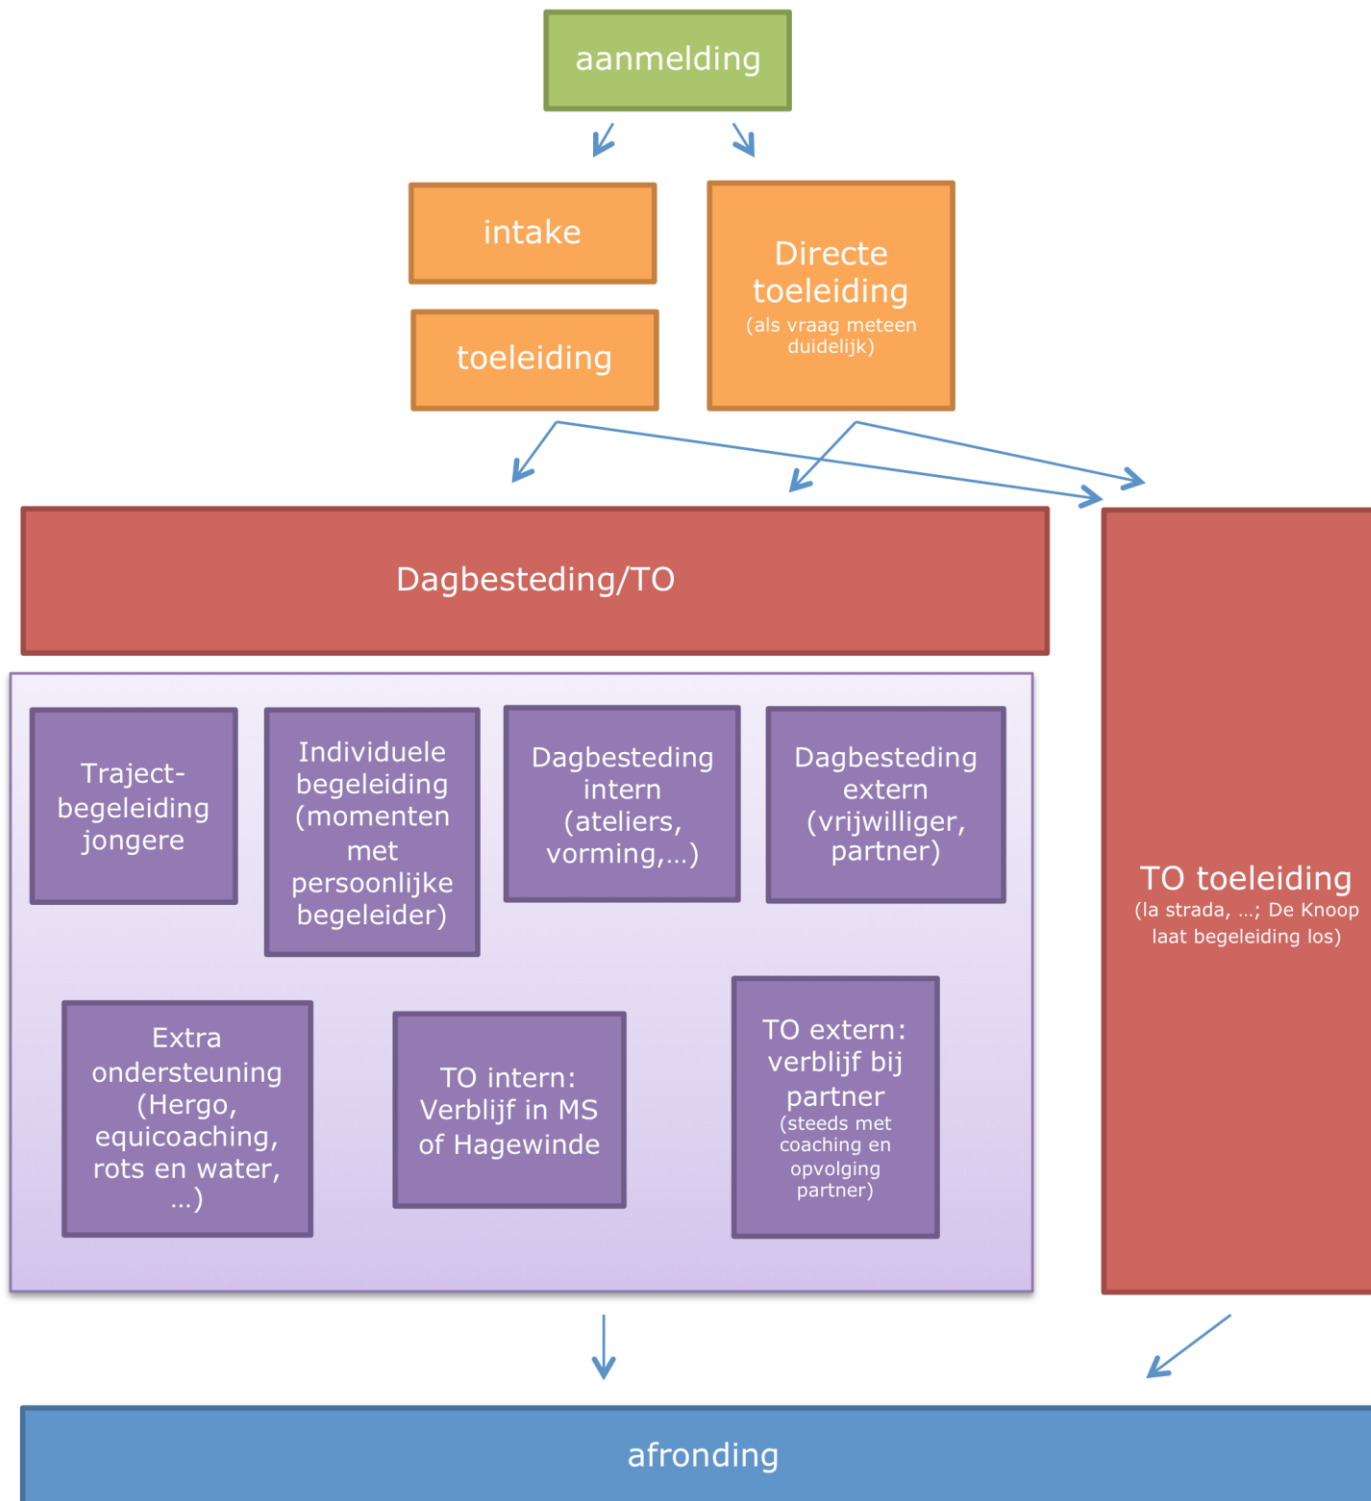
aanmelding

intake

toeleiding

Directe toeleiding
(als vraag meteen duidelijk)

Dagbesteding/TO

Traject-begeleiding jongere

Individuele begeleiding (momenten met persoonlijke begeleider)

Dagbesteding intern (ateliers, vorming,…)

Dagbesteding extern (vrijwilliger, partner)

Extra ondersteuning (Hergo, equicoaching, rots en water, …)

TO intern: Verblijf in MS of Hagewinde

TO extern: verblijf bij partner
(steeds met coaching en opvolging partner)

TO toeleiding
(la strada, …; De Knoop laat begeleiding los)

afronding